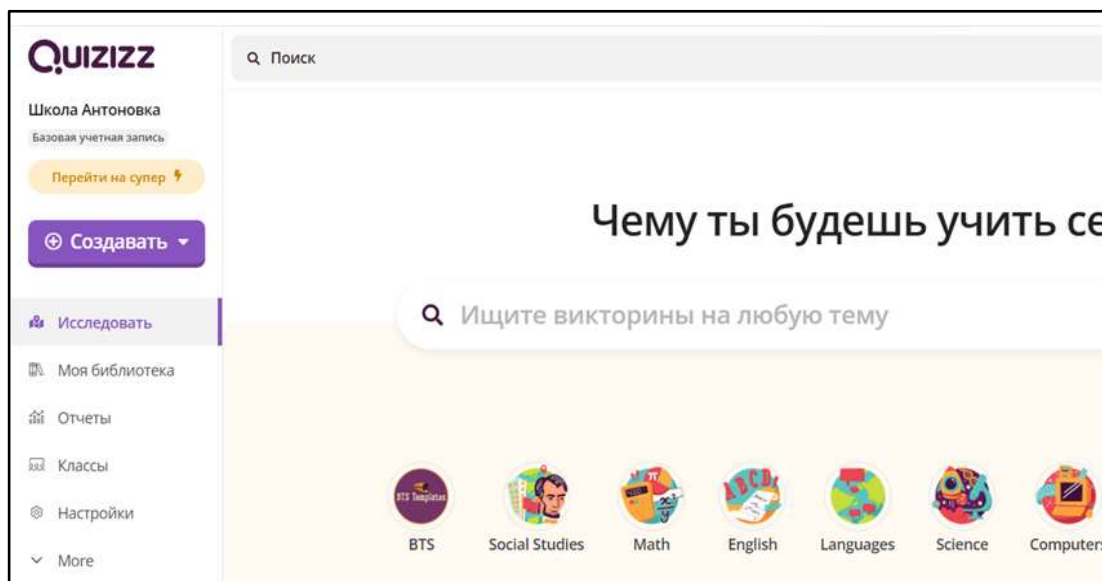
QUIZIZZ

Поиск

Школа Антоновка
Базовая учетная запись
Перейти на супер
Создавать

Исследовать
Моя библиотека
Отчеты
Классы
Настройки
More

Чему ты будешь учить се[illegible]

Ищите викторины на любую тему

BTS Templates
BTS
Social Studies
Math
English
Languages
Science
Computer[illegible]